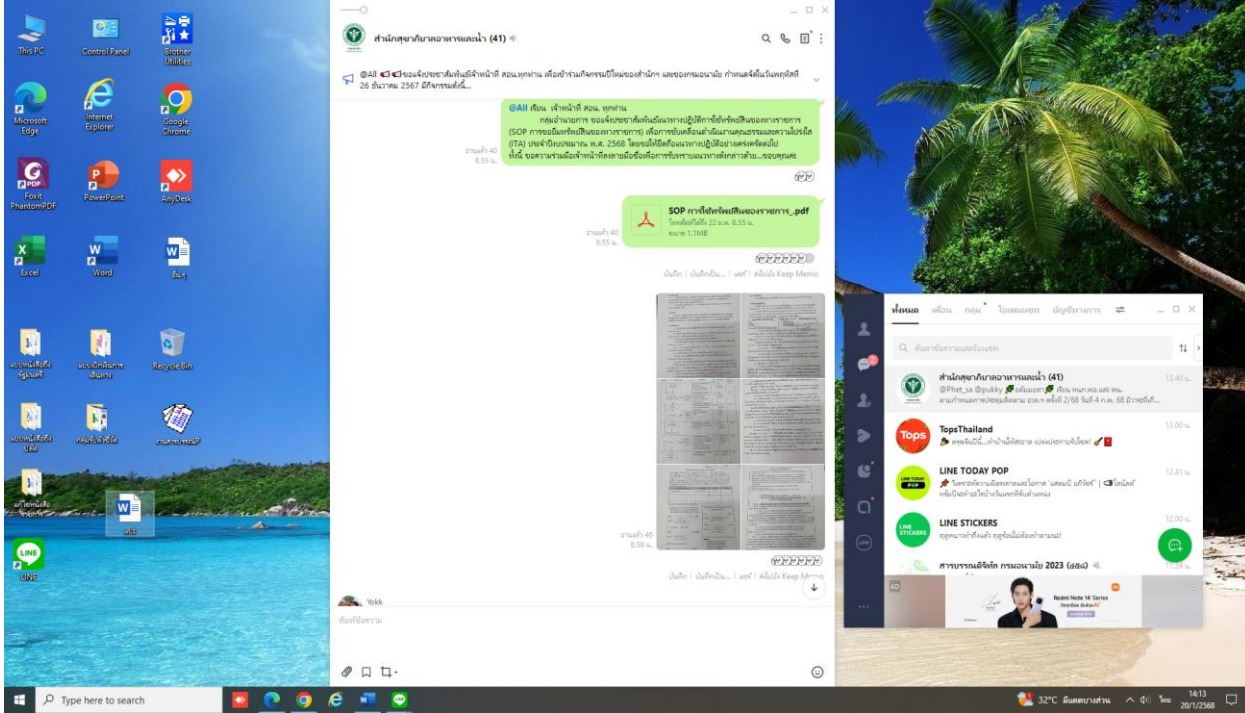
This PC
Control Panel
Brother Utilities
Microsoft Edge
Internet Explorer
Google Chrome
Foxit PhantomPDF
PowerPoint
AnyDesk
Excel
Word
อื่นๆ
Recycle Bin
LINE

สำนักสุขาภิบาลอาหารและน้ำ (41)

@All ขอเจ้าหน้าที่ สอน.ทุกท่าน เพื่อเข้าร่วมกิจกรรมปีใหม่ของสำนัก และของกรมอนามัย กำหนดจัดขึ้นวันพฤหัสที่ 26 ธันวาคม 2567 มีกิจกรรมดังนี้...

@All เรียน เจ้าหน้าที่ สอน. ทุกท่าน
กลุ่มอำนวยการ ขอแจ้งประชาสัมพันธ์แนวทางปฏิบัติการใช้ทรัพย์สินของทางราชการ (SOP การขอยืมทรัพย์สินของทางราชการ) เพื่อการขับเคลื่อนดำเนินงานคุณธรรมและความโปร่งใส (ITA) ประจำปีงบประมาณ พ.ศ. 2568 โดยขอให้ยึดถือแนวทางปฏิบัติอย่างเคร่งครัดต่อไป ทั้งนี้ ขอความร่วมมือเจ้าหน้าที่ทุกท่านโปรดถือปฏิบัติตามแนวทางดังกล่าวด้วย...ขอบคุณค่ะ
อ่านแล้ว 40
8.55 น.

SOP การใช้ทรัพย์สินของราชการ_.pdf
วันหมดอายุ: 22 ม.ค. 8.55 น.
ขนาด 1.1MB
อ่านแล้ว 40
8.55 น.
บันทึก | บันทึกเป็น... | แชร์ | ส่งไปยัง Keep Memo

อ่านแล้ว 40
8.58 น.
บันทึก | บันทึกเป็น... | แชร์ | ส่งไปยัง Keep Memo

Yokk
พิมพ์ข้อความ

ทั้งหมด เพื่อน กลุ่ม โอเพนแชท บัญชีทางการ
ค้นหาข้อความและโอเพนแชท
สำนักสุขาภิบาลอาหารและน้ำ (41) 13.40 น.
@Phet_sa @pukky เรียน หน.กลุ่ม...
TopsThailand 13.00 น.
LINE TODAY POP 12.41 น.
LINE STICKERS 12.00 น.
สารบรรณดิจิทัล กรมอนามัย 2023 11.24 น.
Redmi Note 14 Series

Type here to search
32°C
14:13
20/1/2568